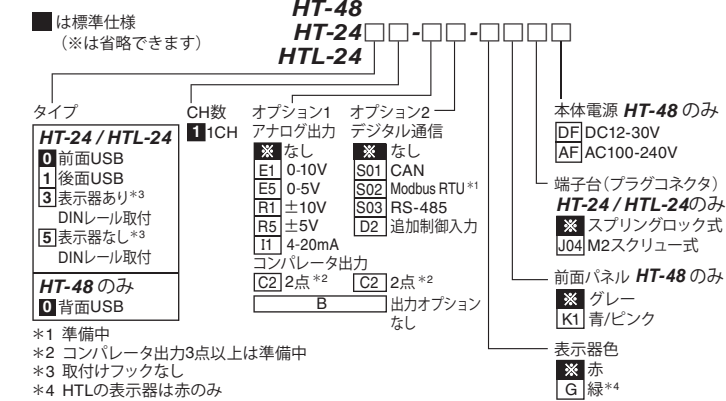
は標準仕様
（※は省略できます）

HT-48
HT-24□□-□□-□□□□
HTL-24

タイプ
HT-24 / HTL-24
0 前面USB
1 後面USB
3 表示器あり*3 DINレール取付
5 表示器なし*3 DINレール取付

HT-48 のみ
0 背面USB

CH数
1 1CH

オプション1
アナログ出力
※ なし
E1 0-10V
E5 0-5V
R1 ±10V
R5 ±5V
I1 4-20mA
コンパレータ出力
C2 2点*2

オプション2
デジタル通信
※ なし
S01 CAN
S02 Modbus RTU*1
S03 RS-485
D2 追加制御入力
C2 2点*2

B 出力オプションなし

本体電源 HT-48 のみ
DF DC12-30V
AF AC100-240V

端子台（プラグコネクタ）
HT-24 / HTL-24のみ
※ スプリングロック式
J04 M2スクリュー式

前面パネル HT-48 のみ
※ グレー
K1 青/ピンク

表示器色
※ 赤
G 緑*4

*1 準備中
*2 コンパレータ出力3点以上は準備中
*3 取付けフックなし
*4 HTLの表示器は赤のみ